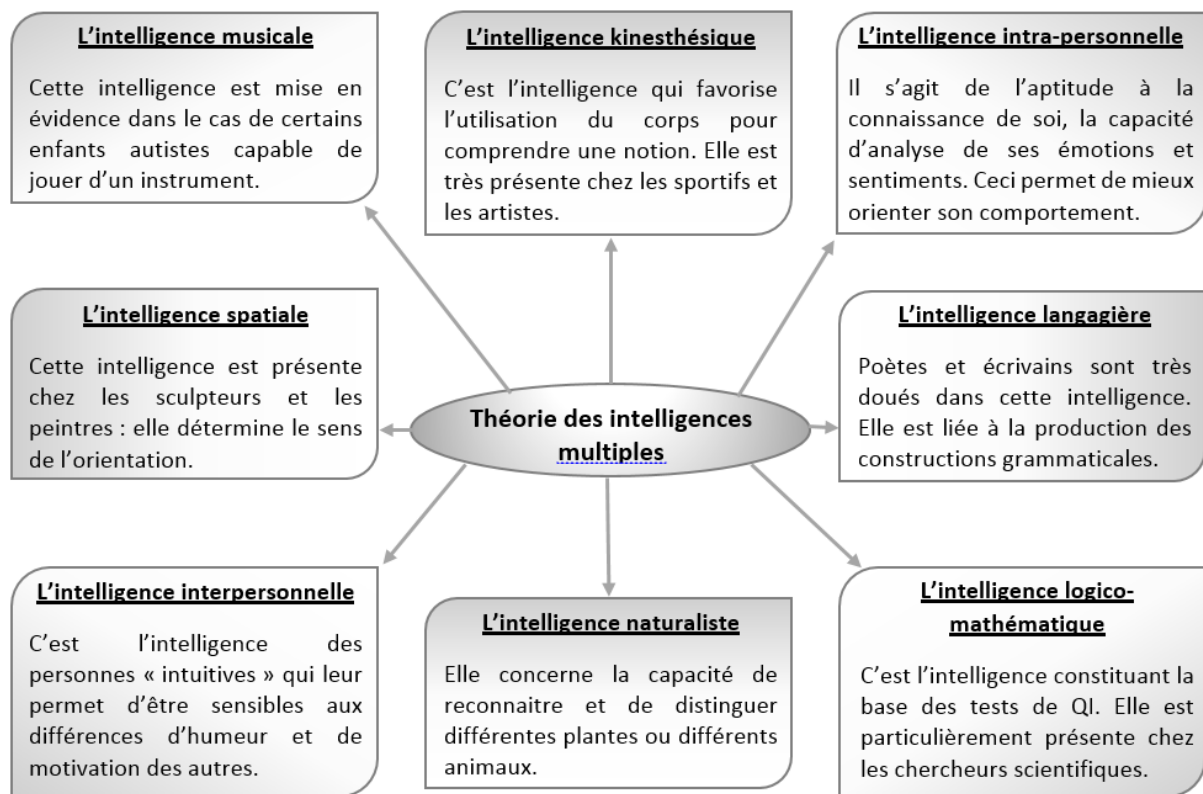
L'intelligence musicale

Cette intelligence est mise en évidence dans le cas de certains enfants autistes capable de jouer d'un instrument.

L'intelligence kinesthésique

C'est l'intelligence qui favorise l'utilisation du corps pour comprendre une notion. Elle est très présente chez les sportifs et les artistes.

L'intelligence intra-personnelle

Il s'agit de l'aptitude à la connaissance de soi, la capacité d'analyse de ses émotions et sentiments. Ceci permet de mieux orienter son comportement.

L'intelligence spatiale

Cette intelligence est présente chez les sculpteurs et les peintres : elle détermine le sens de l'orientation.

Théorie des intelligences multiples

L'intelligence langagière

Poètes et écrivains sont très doués dans cette intelligence. Elle est liée à la production des constructions grammaticales.

L'intelligence interpersonnelle

C'est l'intelligence des personnes « intuitives » qui leur permet d'être sensibles aux différences d'humeur et de motivation des autres.

L'intelligence naturaliste

Elle concerne la capacité de reconnaitre et de distinguer différentes plantes ou différents animaux.

L'intelligence logico-mathématique

C'est l'intelligence constituant la base des tests de QI. Elle est particulièrement présente chez les chercheurs scientifiques.